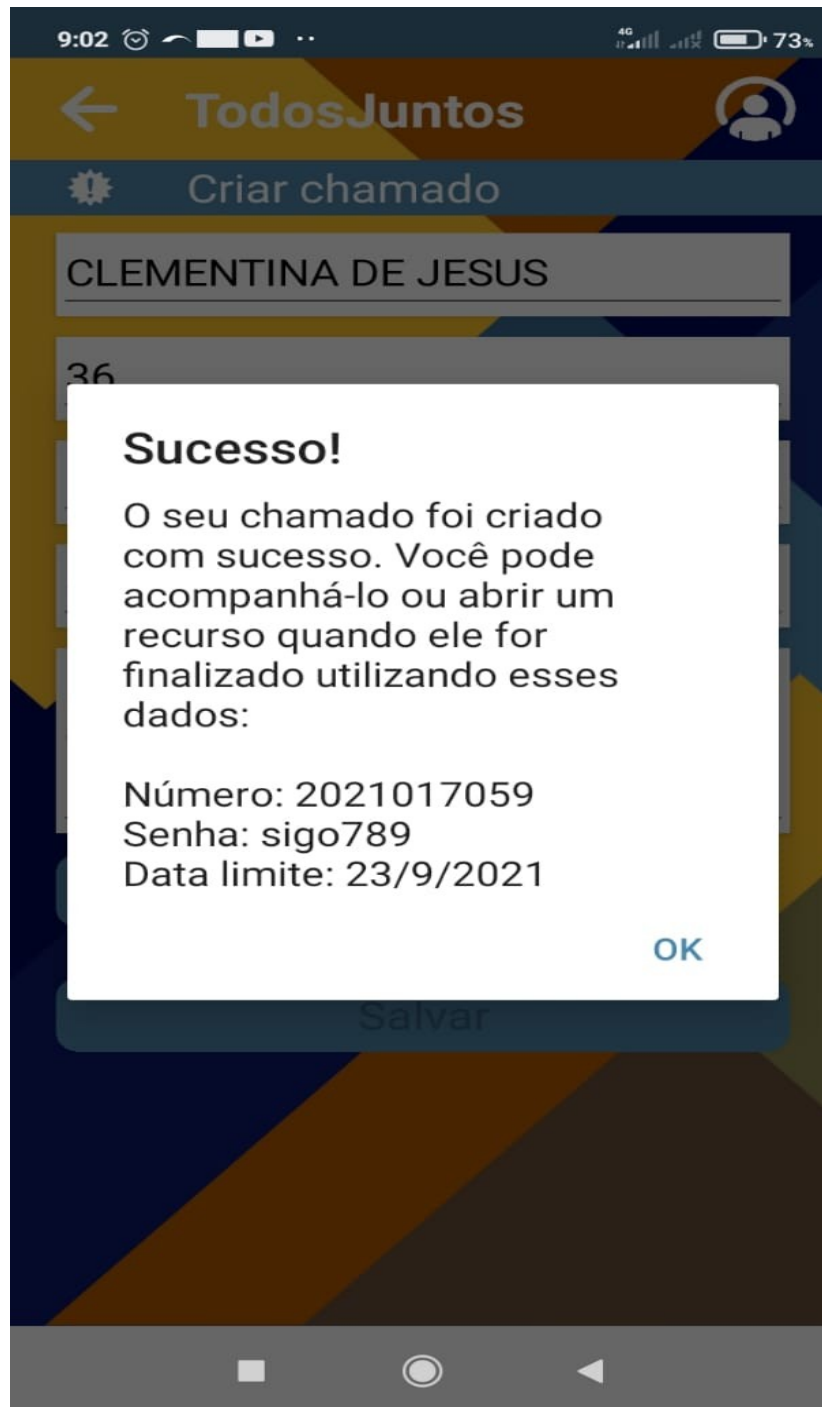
9:02 4G 73%

TodosJuntos

Criar chamado

CLEMENTINA DE JESUS

36

Sucesso!

O seu chamado foi criado com sucesso. Você pode acompanhá-lo ou abrir um recurso quando ele for finalizado utilizando esses dados:

Número: 2021017059
Senha: sigo789
Data limite: 23/9/2021

OK

Salvar